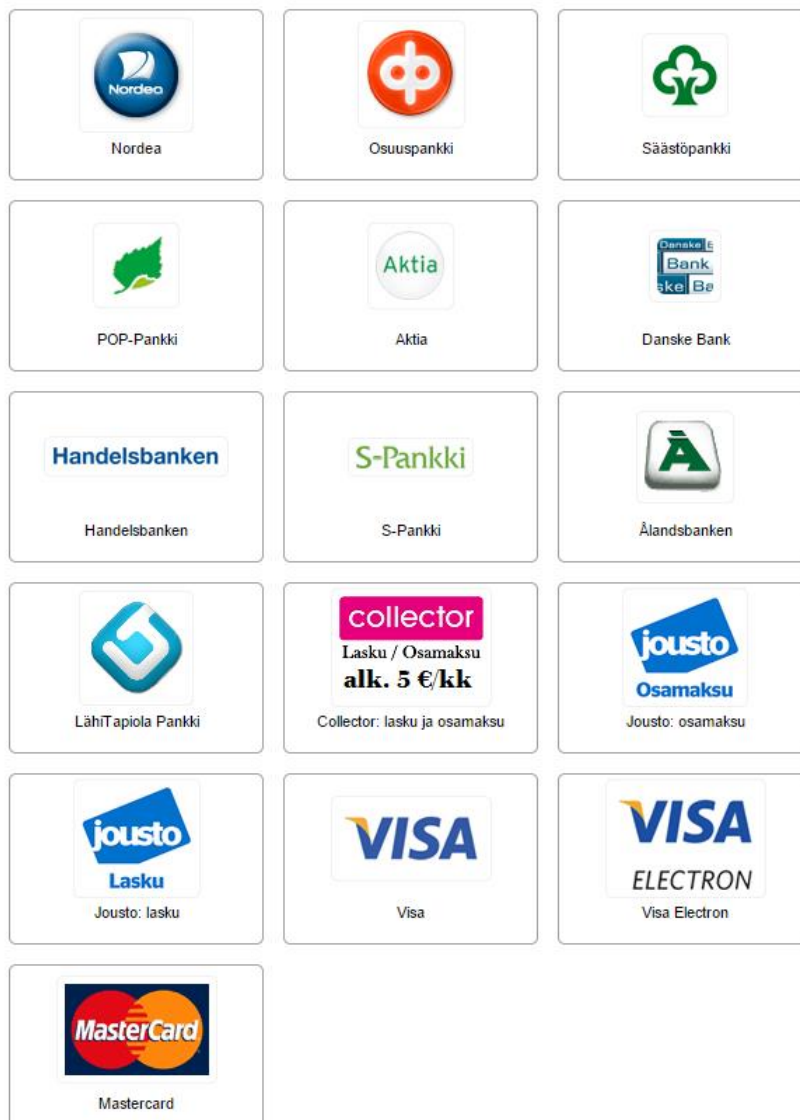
Nordea
Nordea

Osuuspankki

Säästöpankki

POP-Pankki

Aktia
Aktia

Danske Bank
Danske Bank

Handelsbanken
Handelsbanken

S-Pankki
S-Pankki

Å
Ålandsbanken

LähiTapiola Pankki

collector
Lasku / Osamaksu
alk. 5 €/kk
Collector: lasku ja osamaksu

jousto
Osamaksu
Jousto: osamaksu

jousto
Lasku
Jousto: lasku

VISA
Visa

VISA
ELECTRON
Visa Electron

MasterCard
Mastercard